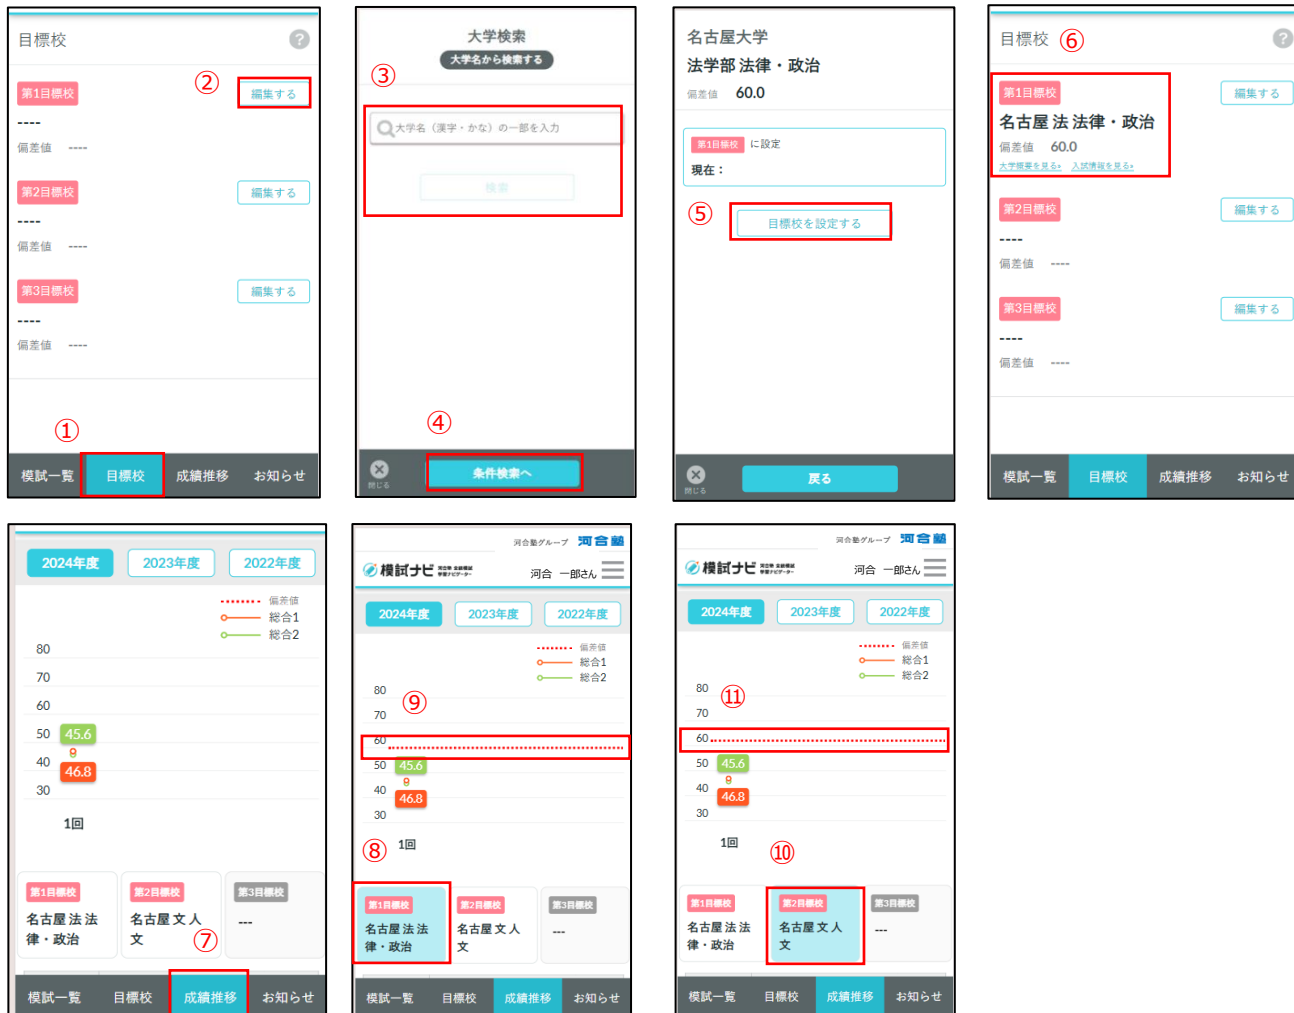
目標校

②

第1目標校 編集する

----

偏差値 ----

第2目標校 編集する

----

偏差値 ----

第3目標校 編集する

----

偏差値 ----

①

模試一覧 目標校 成績推移 お知らせ

大学検索

大学名から検索する

③

大学名（漢字・かな）の一部を入力

検索

④

閉じる 条件検索へ

名古屋大学

法学部 法律・政治

偏差値 60.0

第1目標校 に設定

現在：

⑤ 目標校を設定する

閉じる 戻る

目標校 ⑥

第1目標校 編集する

名古屋 法 法律・政治

偏差値 60.0

大学概要を見る › 入試情報を見る ›

第2目標校 編集する

----

偏差値 ----

第3目標校 編集する

----

偏差値 ----

模試一覧 目標校 成績推移 お知らせ

2024年度 2023年度 2022年度

偏差値
総合1
総合2

80
70
60
50 45.6
40 46.8
30

1回

第1目標校 名古屋 法 法律・政治

第2目標校 名古屋 文 人文 ⑦

第3目標校 ---

模試一覧 目標校 成績推移 お知らせ

河合塾グループ 河合塾

模試ナビ

河合 一郎さん

2024年度 2023年度 2022年度

偏差値
総合1
総合2

80 ⑨
70
60
50 45.6
40 46.8
30

⑧ 1回

第1目標校 名古屋 法 法律・政治

第2目標校 名古屋 文 人文

第3目標校 ---

模試一覧 目標校 成績推移 お知らせ

河合塾グループ 河合塾

模試ナビ

河合 一郎さん

2024年度 2023年度 2022年度

偏差値
総合1
総合2

80 ⑪
70
60
50 45.6
40 46.8
30

1回 ⑩

第1目標校 名古屋 法 法律・政治

第2目標校 名古屋 文 人文

第3目標校 ---

模試一覧 目標校 成績推移 お知らせ